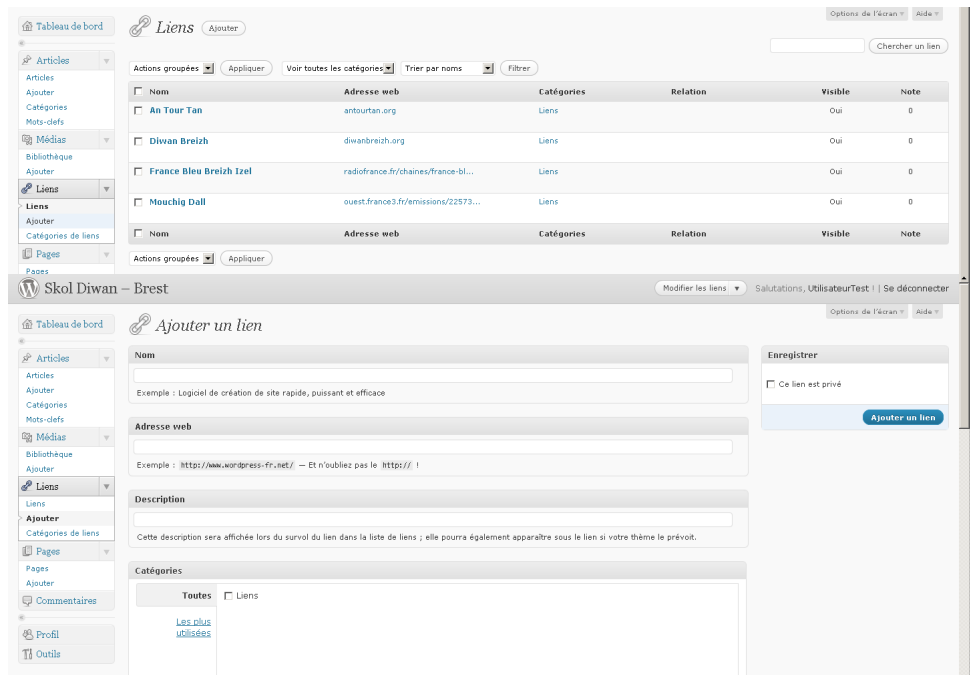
Tableau de bord

Articles
Articles
Ajouter
Catégories
Mots-clefs

Médias
Bibliothèque
Ajouter

Liens
Liens
Ajouter
Catégories de liens

Pages
Pages

Liens Ajouter

Options de l'écran ▾ Aide ▾

Chercher un lien

Actions groupées ▾ Appliquer Voir toutes les catégories ▾ Trier par noms ▾ Filtrer

| Nom | Adresse web | Catégories | Relation | Visible | Note |
|---|---|---|---|---|---|
| An Tour Tan | antourtan.org | Liens | | Oui | 0 |
| Diwan Breizh | diwanbreizh.org | Liens | | Oui | 0 |
| France Bleu Breizh Izel | radiofrance.fr/chaines/france-bl... | Liens | | Oui | 0 |
| Mouchig Dall | ouest.france3.fr/emissions/22573... | Liens | | Oui | 0 |
| Nom | Adresse web | Catégories | Relation | Visible | Note |

Actions groupées ▾ Appliquer

Skol Diwan – Brest

Modifier les liens ▾ Salutations, UtilisateurTest ! | Se déconnecter

Options de l'écran ▾ Aide ▾

Tableau de bord

Articles
Articles
Ajouter
Catégories
Mots-clefs

Médias
Bibliothèque
Ajouter

Liens
Liens
Ajouter
Catégories de liens

Pages
Pages
Ajouter

Commentaires

Profil
Outils

Ajouter un lien

Nom

Exemple : Logiciel de création de site rapide, puissant et efficace

Adresse web

Exemple : http://www.wordpress-fr.net/ — Et n'oubliez pas le http:// !

Description

Cette description sera affichée lors du survol du lien dans la liste de liens ; elle pourra également apparaître sous le lien si votre thème le prévoit.

Catégories

Toutes
Liens

Les plus utilisées

Enregistrer

Ce lien est privé

Ajouter un lien